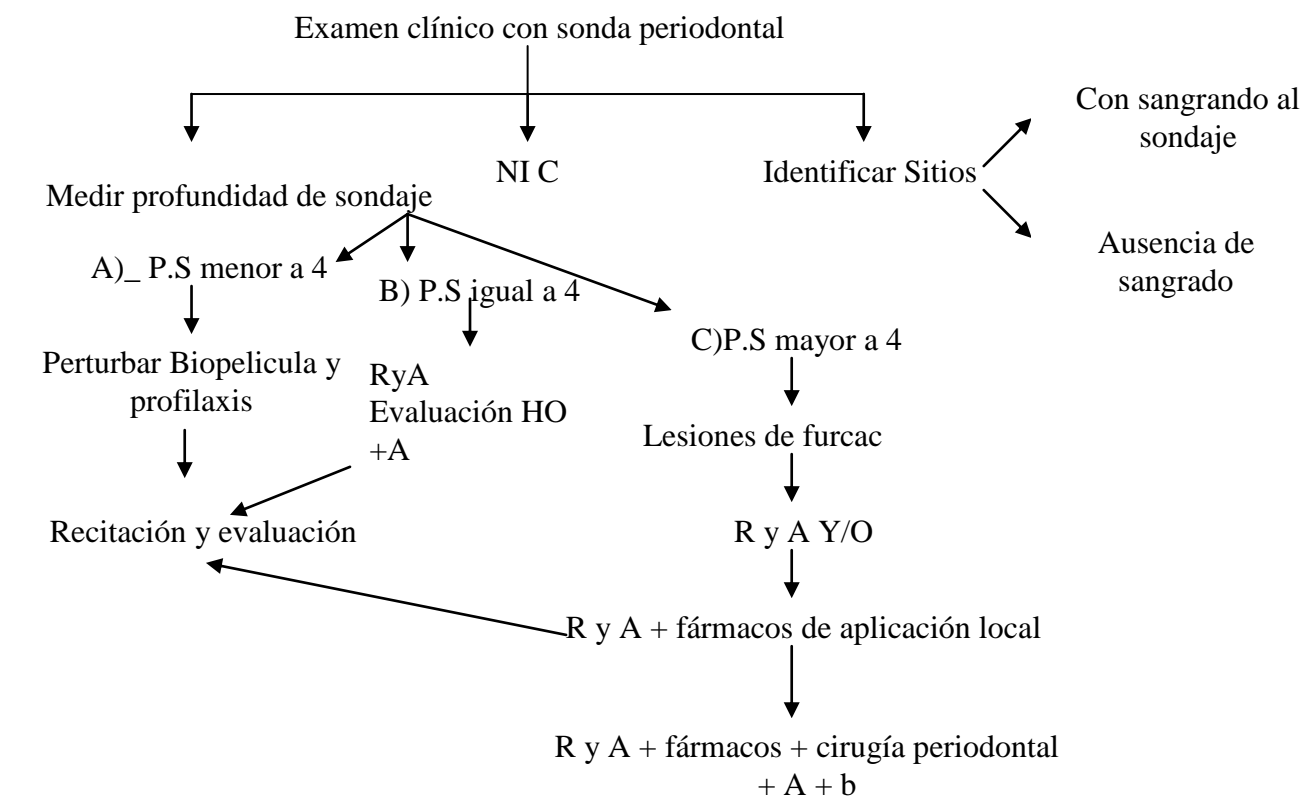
Examen clínico con sonda periodontal

Medir profundidad de sondaje

NI C

Identificar Sitios

Con sangrando al sondaje

Ausencia de sangrado

A)_ P.S menor a 4

B) P.S igual a 4

C)P.S mayor a 4

Perturbar Biopelicula y profilaxis

RyA
Evaluación HO
+A

Lesiones de furcac

Recitación y evaluación

R y A Y/O

R y A + fármacos de aplicación local

R y A + fármacos + cirugía periodontal + A + b